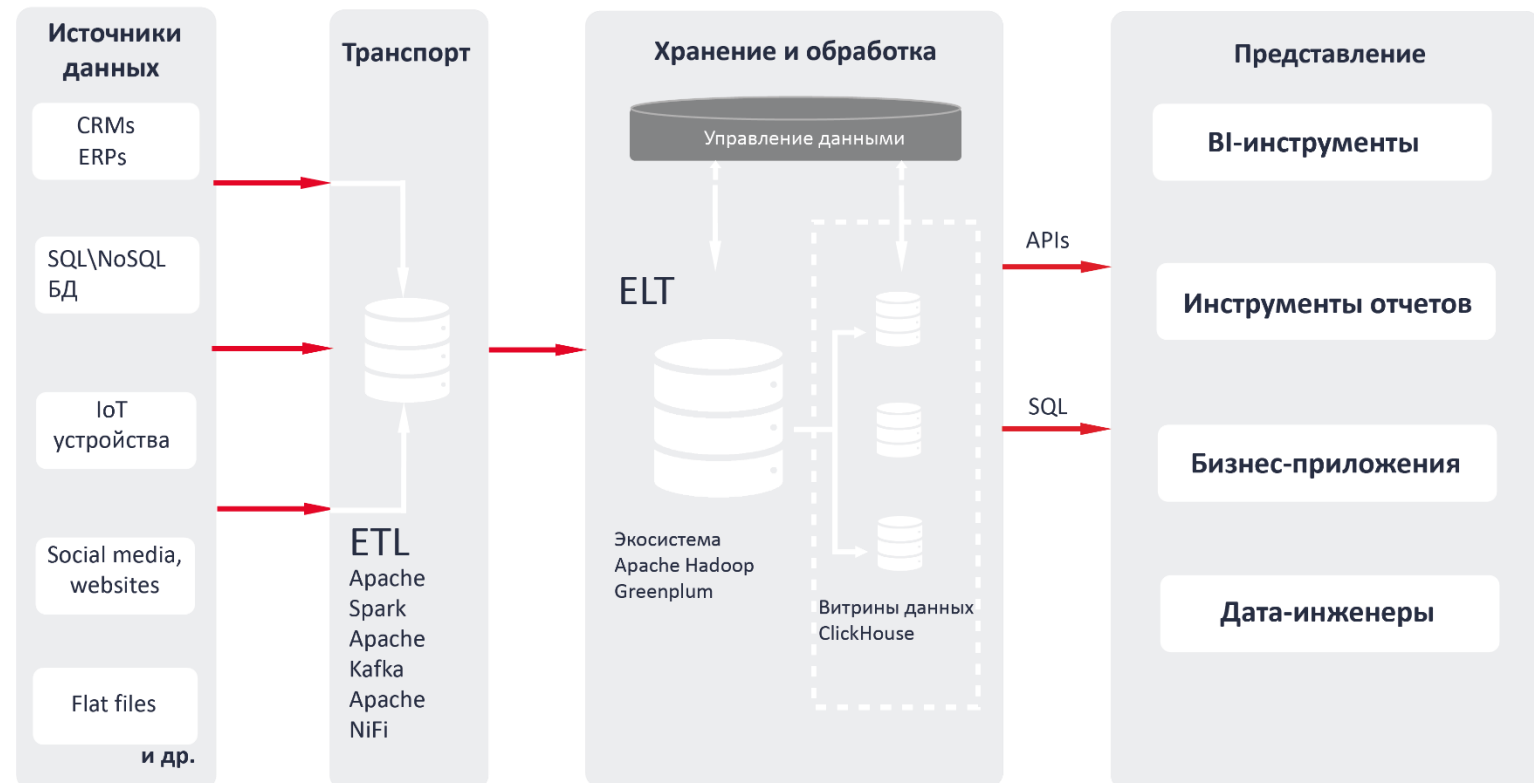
Источники данных

CRMs
ERPs

SQL\NoSQL
БД

IoT
устройства

Social media,
websites

Flat files

и др.

Транспорт

ETL
Apache
Spark
Apache
Kafka
Apache
NiFi

Хранение и обработка

Управление данными

ELT

Экосистема
Apache Hadoop
Greenplum

Витрины данных
ClickHouse

APIs

SQL

Представление

BI-инструменты

Инструменты отчетов

Бизнес-приложения

Дата-инженеры